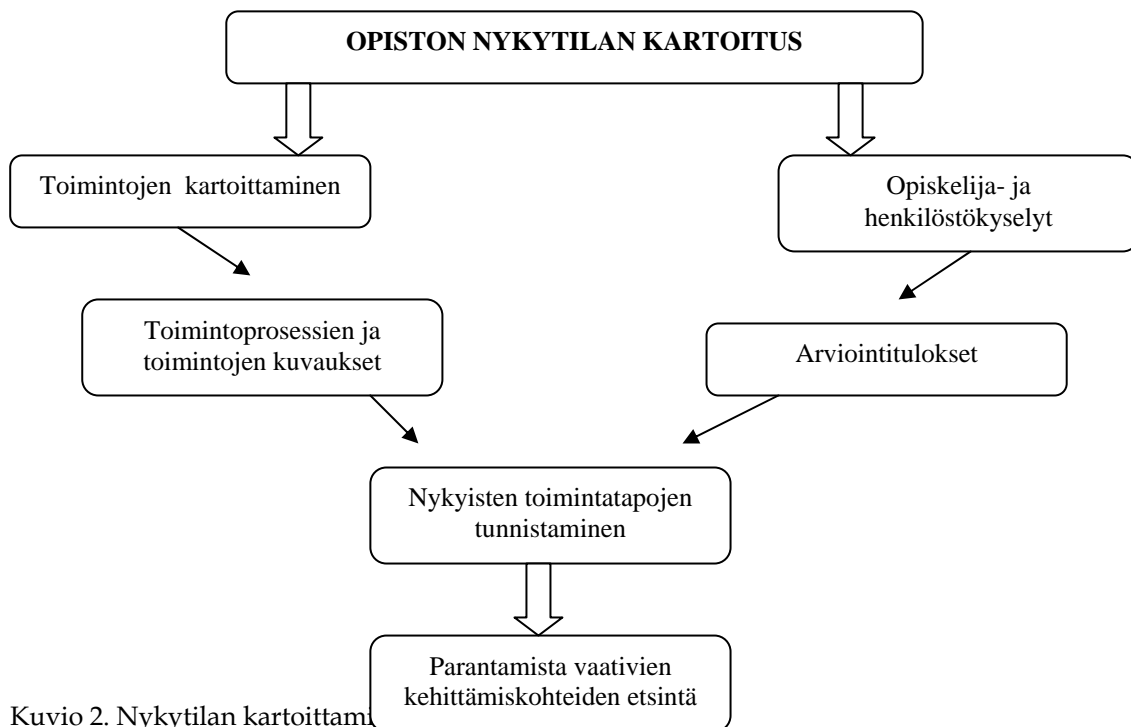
OPISTON NYKYTILAN KARTOITUS

Toimintojen kartoittaminen

Opiskelija- ja henkilöstökyselyt

Toimintoprosessien ja toimintojen kuvaukset

Arviointitulokset

Nykyisten toimintatapojen tunnistaminen

Parantamista vaativien kehittämiskohteiden etsintä

Kuvio 2. Nykytilan kartoittam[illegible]